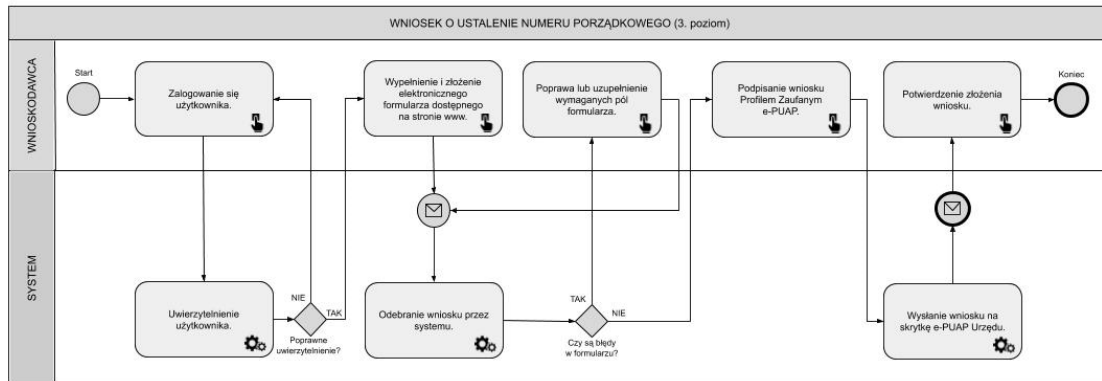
WNIOSEK O USTALENIE NUMERU PORZĄDKOWEGO (3. poziom)

WNIOSKODAWCA

Start

Zalogowanie się użytkownika.

Wypełnienie i złożenie elektronicznego formularza dostępnego na stronie www.

Poprawa lub uzupełnienie wymaganych pól formularza.

Podpisanie wniosku Profilem Zaufanym e-PUAP.

Potwierdzenie złożenia wniosku.

Koniec

SYSTEM

Uwierzytelnienie użytkownika.

NIE

TAK

Poprawne uwierzytelnienie?

Odebranie wniosku przez systemu.

TAK

NIE

Czy są błędy w formularzu?

Wysłanie wniosku na skrytkę e-PUAP Urzędu.